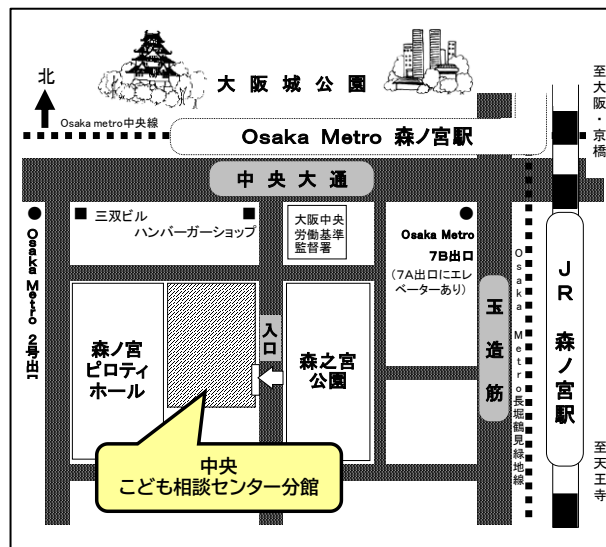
北

大阪城公園

Osaka metro中央線

Osaka Metro 森ノ宮駅

至大阪・京橋

中央大通

三双ビル

ハンバーガーショップ

大阪中央労働基準監督署

Osaka Metro 7B出口

(7A出口にエレベーターあり)

Osaka Metro 2号出口

森ノ宮ピロティホール

入口

森之宮公園

玉造筋

Osaka Metro長堀鶴見緑地線

JR森ノ宮駅

至天王寺

中央
こども相談センター分館